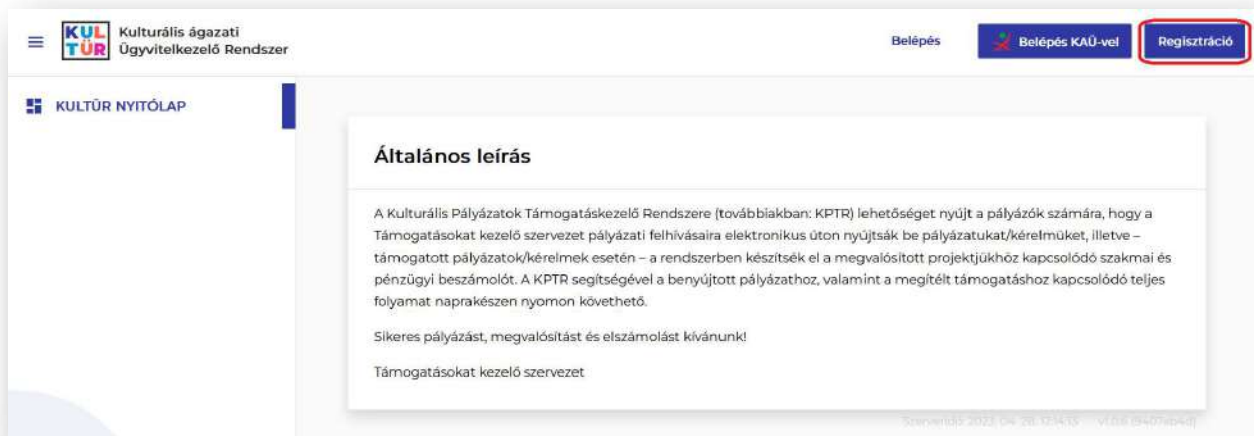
KUL TÚR Kulturális ágazati Ügyvitelkezelő Rendszer

Belépés

Belépés KAÜ-vel

Regisztráció

KULTÚR NYITÓLAP

Általános leírás

A Kulturális Pályázatok Támogatáskezelő Rendszere (továbbiakban: KPTR) lehetőséget nyújt a pályázók számára, hogy a Támogatásokat kezelő szervezet pályázati felhívásaira elektronikus úton nyújtsák be pályázatukat/kérelmüket, illetve – támogatott pályázatok/kérelmek esetén – a rendszerben készítsék el a megvalósított projektjükhöz kapcsolódó szakmai és pénzügyi beszámolót. A KPTR segítségével a benyújtott pályázathoz, valamint a megítélt támogatáshoz kapcsolódó teljes folyamat naprakészen nyomon követhető.

Sikeres pályázást, megvalósítást és elszámolást kívánunk!

Támogatásokat kezelő szervezet

Szerveridő: 2023. 04. 28. 12:14:13 v1.0.6 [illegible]